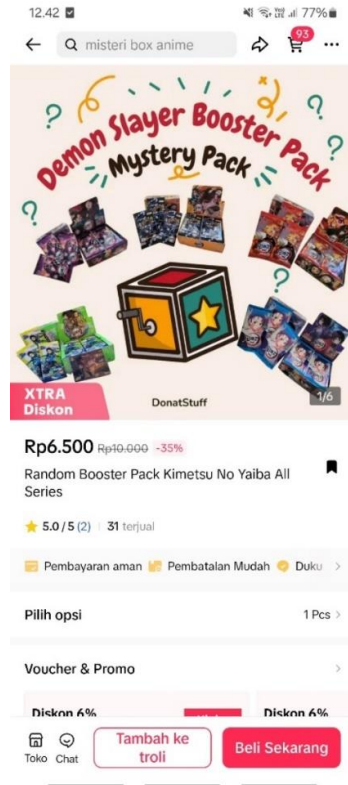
12.42

77%

misteri box anime

93

Demon Slayer Booster Pack

Mystery Pack

?

?

?

?

?

XTRA Diskon

DonatStuff

1/6

Rp6.500 Rp10.000 -35%

Random Booster Pack Kimetsu No Yaiba All Series

5.0 / 5 (2) | 31 terjual

Pembayaran aman Pembatalan Mudah Duku

Pilih opsi

1 Pcs

Voucher & Promo

Diskon 6%

Diskon 6%

Toko Chat

Tambah ke troli

Beli Sekarang